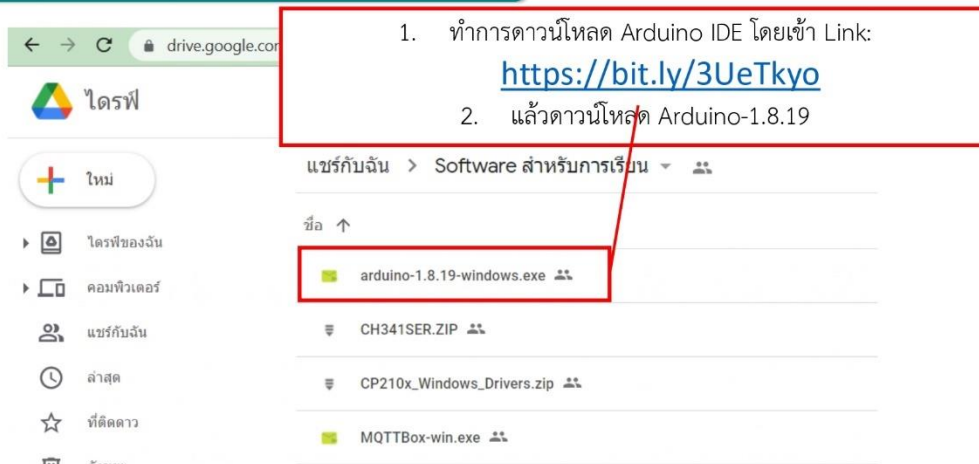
drive.google.com

ไดรฟ์

1. ทำการดาวน์โหลด Arduino IDE โดยเข้า Link:

https://bit.ly/3UeTkyo

2. แล้วดาวน์โหลด Arduino-1.8.19

ใหม่

แชร์กับฉัน > Software สำหรับการเรียน

ชื่อ ↑

ไดรฟ์ของฉัน

คอมพิวเตอร์

แชร์กับฉัน

ล่าสุด

ที่ติดดาว

arduino-1.8.19-windows.exe

CH341SER.ZIP

CP210x_Windows_Drivers.zip

MQTTBox-win.exe

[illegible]